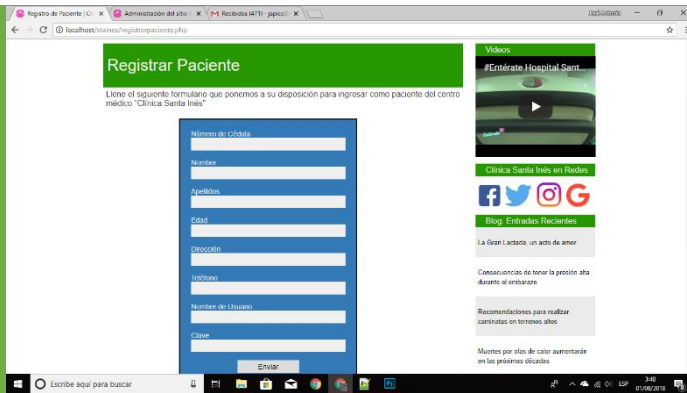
Registro de Paciente | Cl ×
Administración del sitio ×
Recibidos (471) - jdpico ×

localhost/staines/registrarpaciente.php

Registrar Paciente

Llene el siguiente formulario que ponemos a su disposición para ingresar como paciente del centro médico "Clínica Santa Inés"

Número de Cédula
Nombre
Apellidos
Edad
Dirección
Teléfono
Nombre de Usuario
Clave
Enviar

Videos
#Entérate Hospital Sant...

Clínica Santa Inés en Redes

Blog: Entradas Recientes

La Gran Lactada, un acto de amor

Consecuencias de tener la presión alta durante el embarazo

Recomendaciones para realizar caminatas en terrenos altos

Muertes por olas de calor aumentarán en las próximas décadas

Escribe aquí para buscar

ESP
3:40
07/08/2018